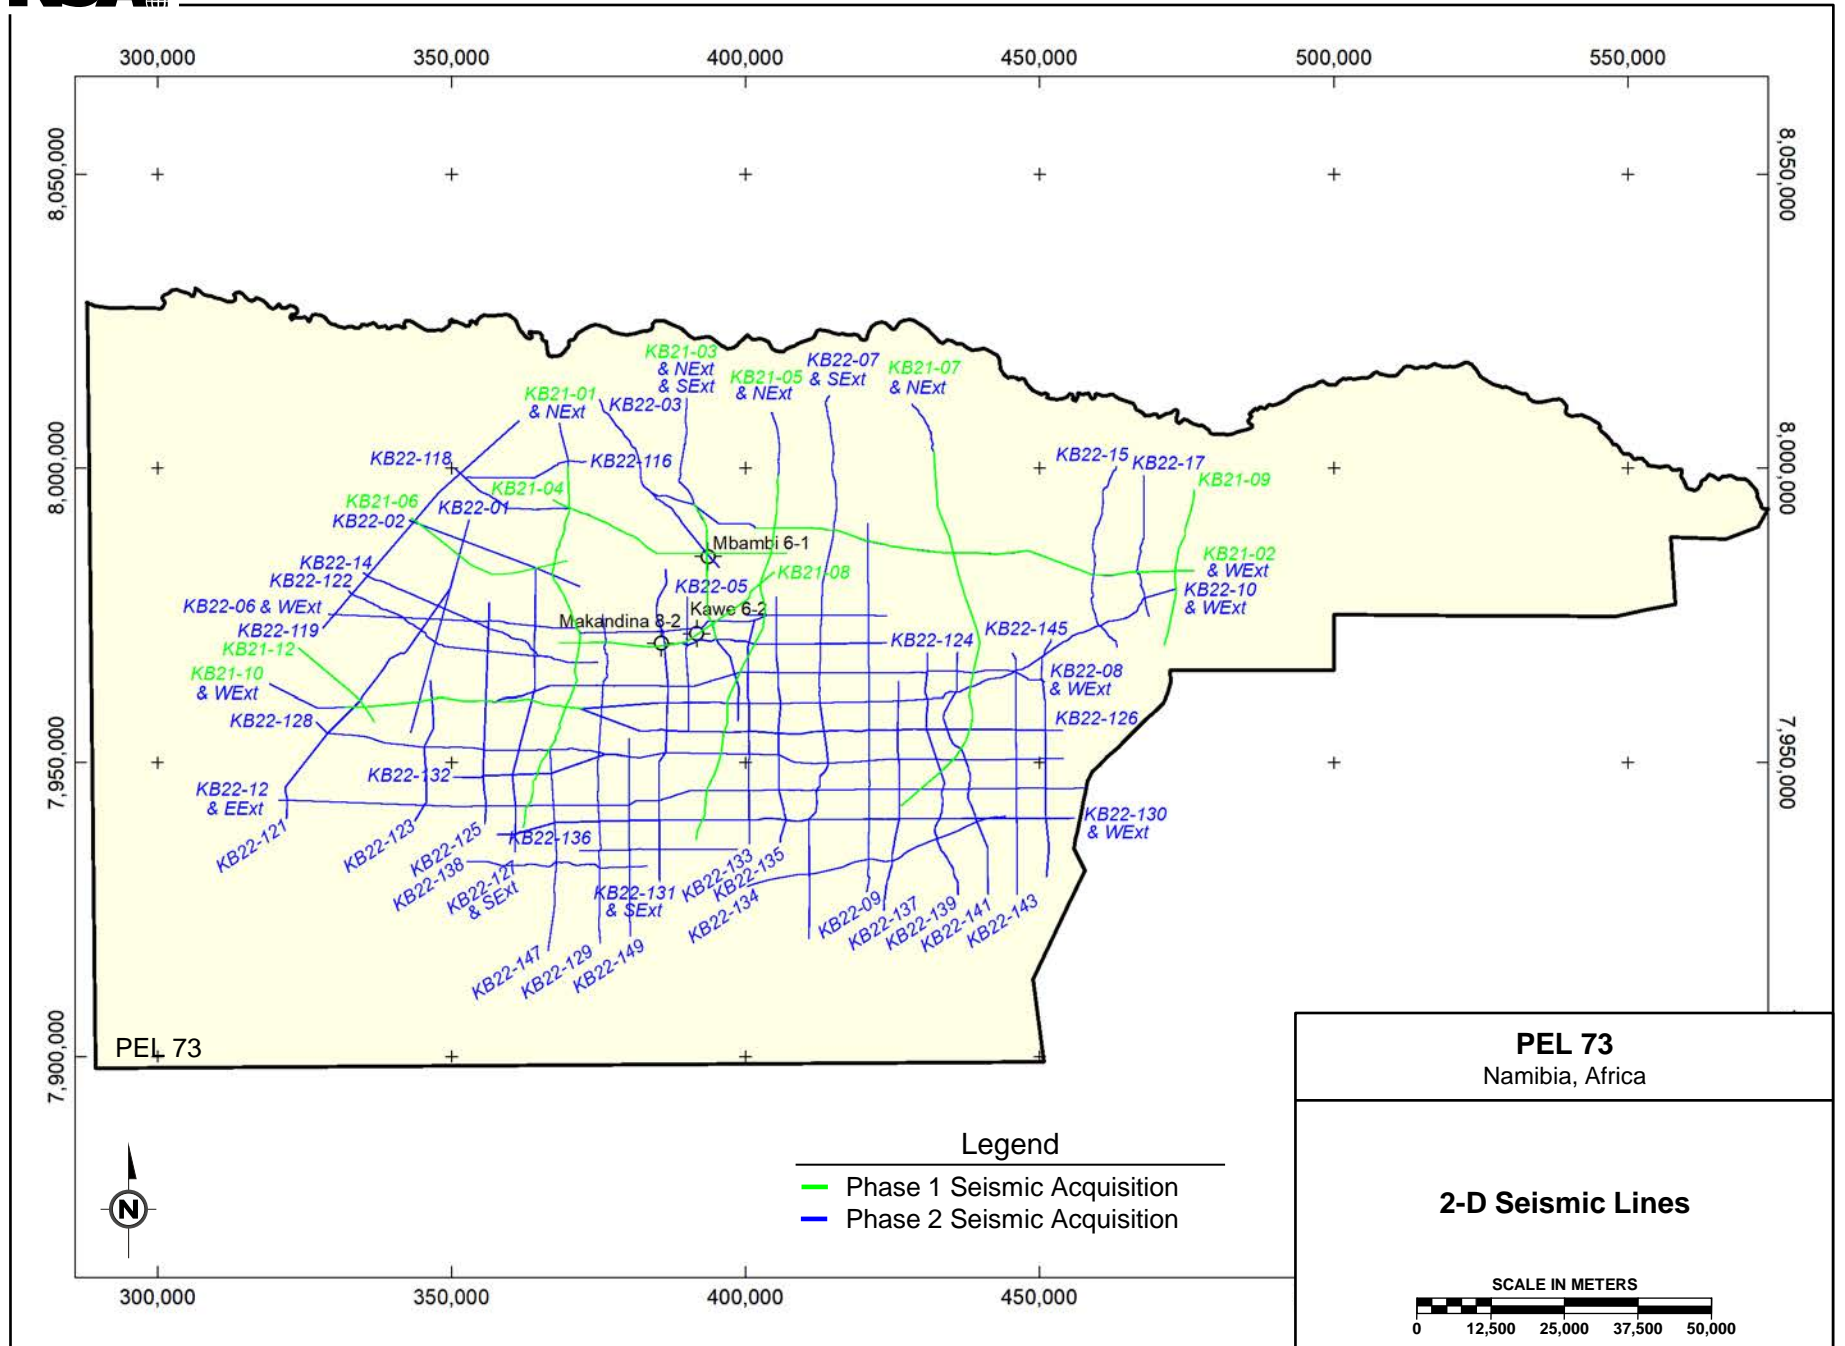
300,000
350,000
400,000
450,000
500,000
550,000

8,050,000
8,000,000
7,950,000
7,900,000

8,050,000
8,000,000
7,950,000

KB21-03 & NExt & SExt
KB21-01 & NExt
KB22-03
KB21-05 & NExt
KB22-07 & SExt
KB21-07 & NExt
KB22-118
KB22-116
KB21-04
KB21-06
KB22-02
KB22-01
KB22-15
KB22-17
KB21-09
Mbambi 6-1
KB21-02 & WExt
KB22-10 & WExt
KB22-14
KB22-122
KB22-05
KB21-08
KB22-06 & WExt
Kawe 6-2
KB22-119
Makandina 8-2
KB22-124
KB22-145
KB21-12
KB21-10 & WExt
KB22-08 & WExt
KB22-128
KB22-126
KB22-132
KB22-12 & EExt
KB22-130 & WExt
KB22-121
KB22-123
KB22-125
KB22-138
KB22-136
KB22-127 & SExt
KB22-131 & SExt
KB22-133
KB22-135
KB22-134
KB22-09
KB22-137
KB22-139
KB22-141
KB22-143
KB22-147
KB22-129
KB22-149
PEL 73

N

Legend
Phase 1 Seismic Acquisition
Phase 2 Seismic Acquisition

300,000
350,000
400,000
450,000

PEL 73
Namibia, Africa

2-D Seismic Lines

SCALE IN METERS
0 12,500 25,000 37,500 50,000